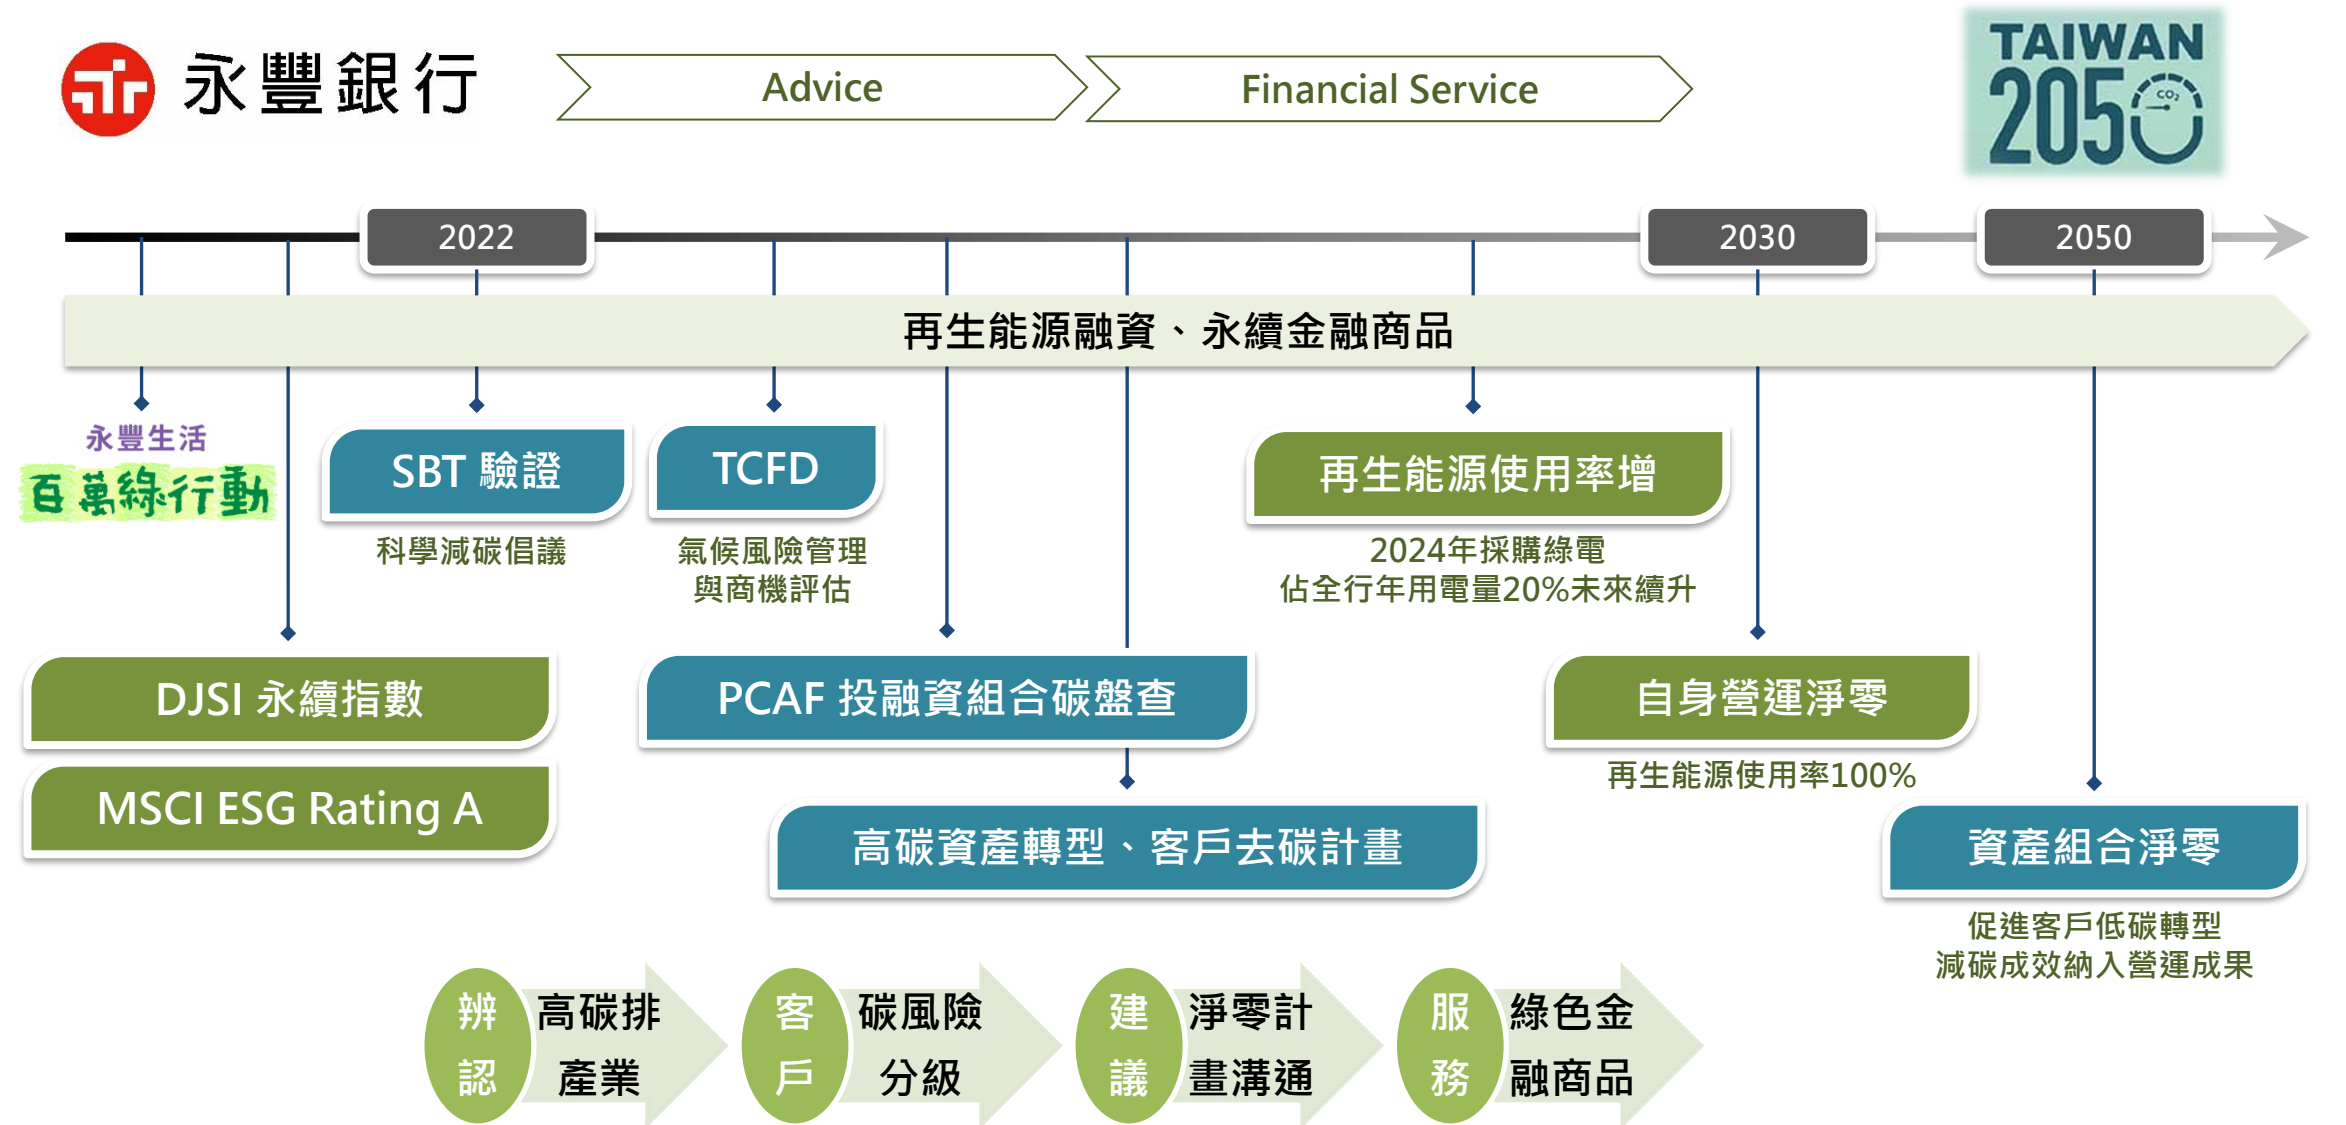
永豐銀行

Advice

Financial Service

TAIWAN 2050 $CO_2$

2022

2030

2050

再生能源融資、永續金融商品

永豐生活
百萬綠行動

SBT 驗證
科學減碳倡議

TCFD
氣候風險管理
與商機評估

再生能源使用率增
2024年採購綠電
佔全行年用電量20%未來續升

DJSI 永續指數

MSCI ESG Rating A

PCAF 投融資組合碳盤查

高碳資產轉型、客戶去碳計畫

自身營運淨零
再生能源使用率100%

資產組合淨零
促進客戶低碳轉型
減碳成效納入營運成果

辨認 高碳排產業

客戶 碳風險分級

建議 淨零計畫溝通

服務 綠色金融商品